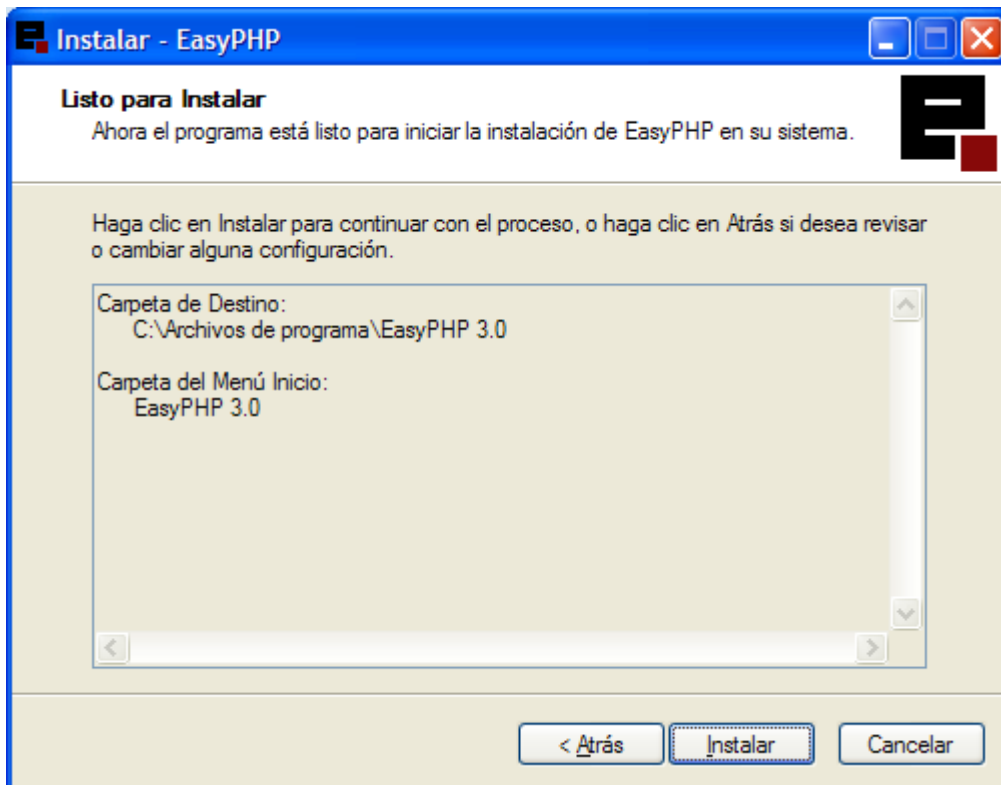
Instalar - EasyPHP

Listo para Instalar
Ahora el programa está listo para iniciar la instalación de EasyPHP en su sistema.

Haga clic en Instalar para continuar con el proceso, o haga clic en Atrás si desea revisar o cambiar alguna configuración.

Carpeta de Destino:
C:\Archivos de programa\EasyPHP 3.0

Carpeta del Menú Inicio:
EasyPHP 3.0

< Atrás
Instalar
Cancelar